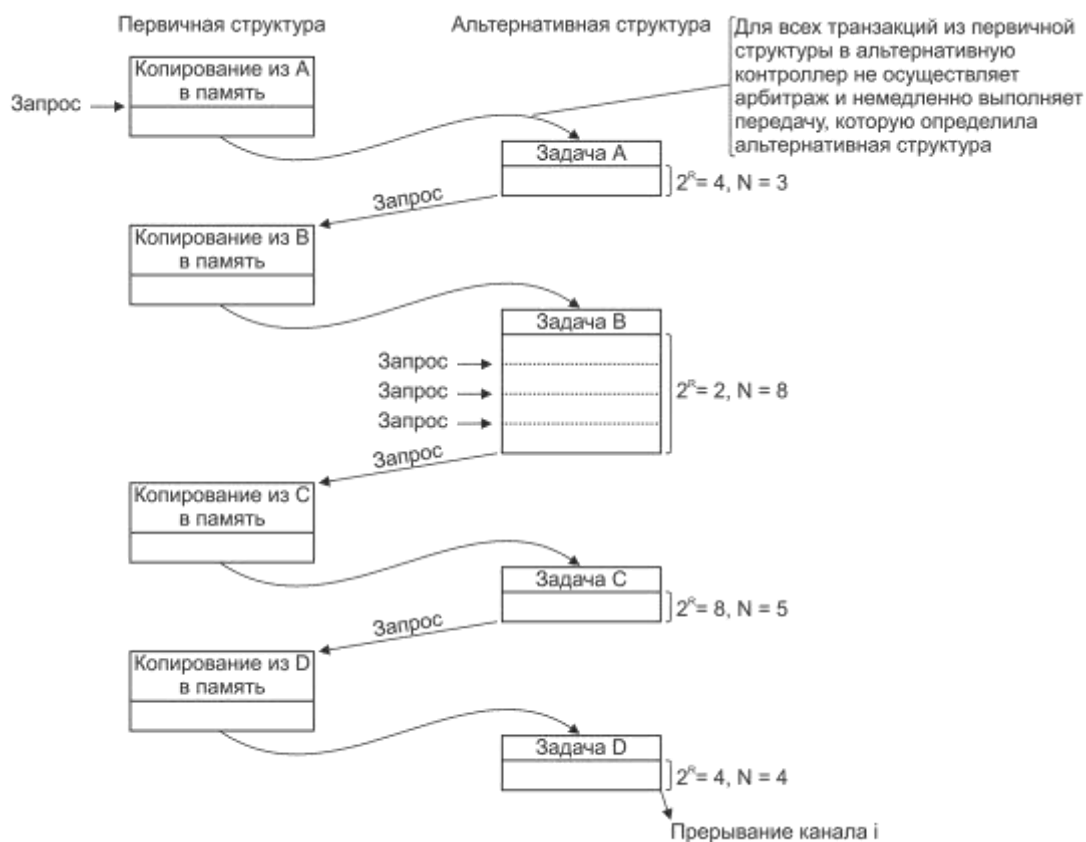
Первичная структура

Альтернативная структура

Для всех транзакций из первичной структуры в альтернативную контроллер не осуществляет арбитраж и немедленно выполняет передачу, которую определила альтернативная структура

Запрос

Копирование из A в память

Задача A

$2^R = 4$, N = 3

Запрос

Копирование из B в память

Задача B

Запрос

Запрос

Запрос

$2^R = 2$, N = 8

Запрос

Копирование из C в память

Задача C

$2^R = 8$, N = 5

Запрос

Копирование из D в память

Задача D

$2^R = 4$, N = 4

Прерывание канала i